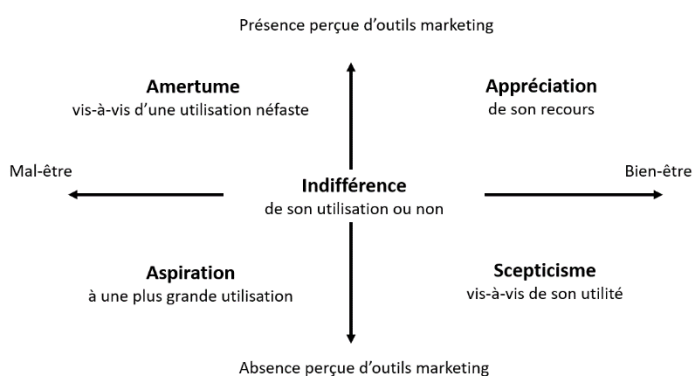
Présence perçue d'outils marketing

Amertume
vis-à-vis d'une utilisation néfaste

Appréciation
de son recours

Mal-être

Indifférence
de son utilisation ou non

Bien-être

Aspiration
à une plus grande utilisation

Scepticisme
vis-à-vis de son utilité

Absence perçue d'outils marketing